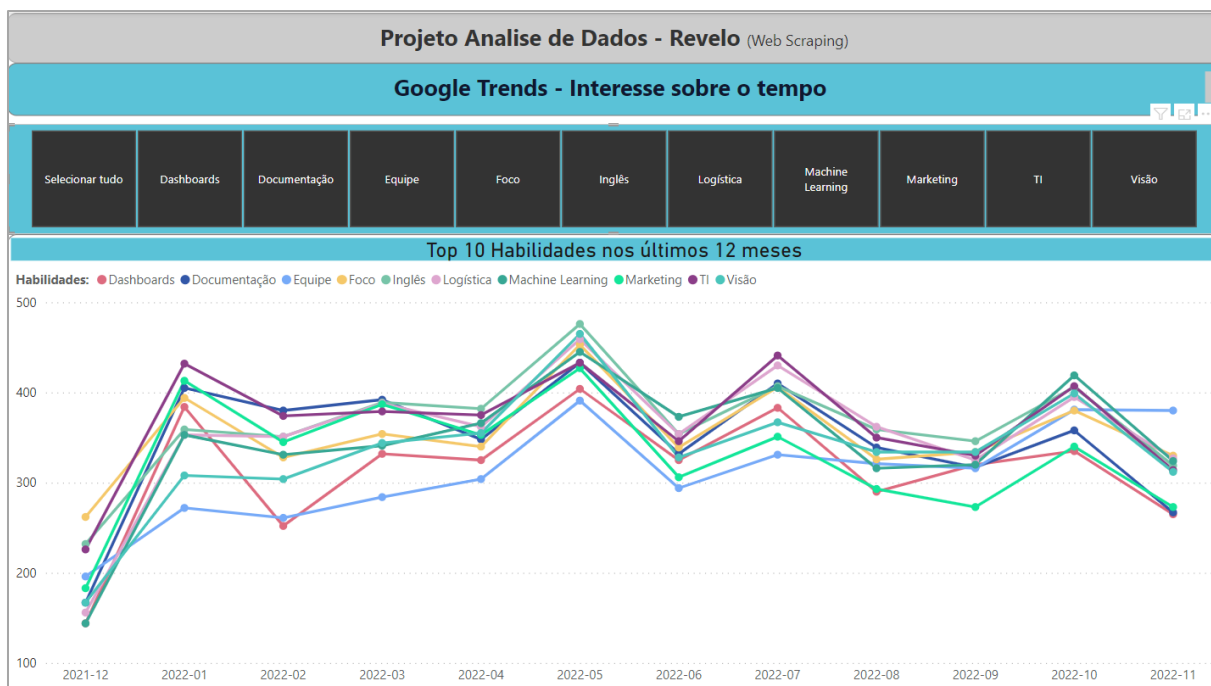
Projeto Analise de Dados - Revelo (Web Scraping)

Google Trends - Interesse sobre o tempo

Selecionar tudo
Dashboards
Documentação
Equipe
Foco
Inglês
Logística
Machine Learning
Marketing
TI
Visão

Top 10 Habilidades nos últimos 12 meses

Habilidades: Dashboards Documentação Equipe Foco Inglês Logística Machine Learning Marketing TI Visão

500
400
300
200
100

2021-12
2022-01
2022-02
2022-03
2022-04
2022-05
2022-06
2022-07
2022-08
2022-09
2022-10
2022-11